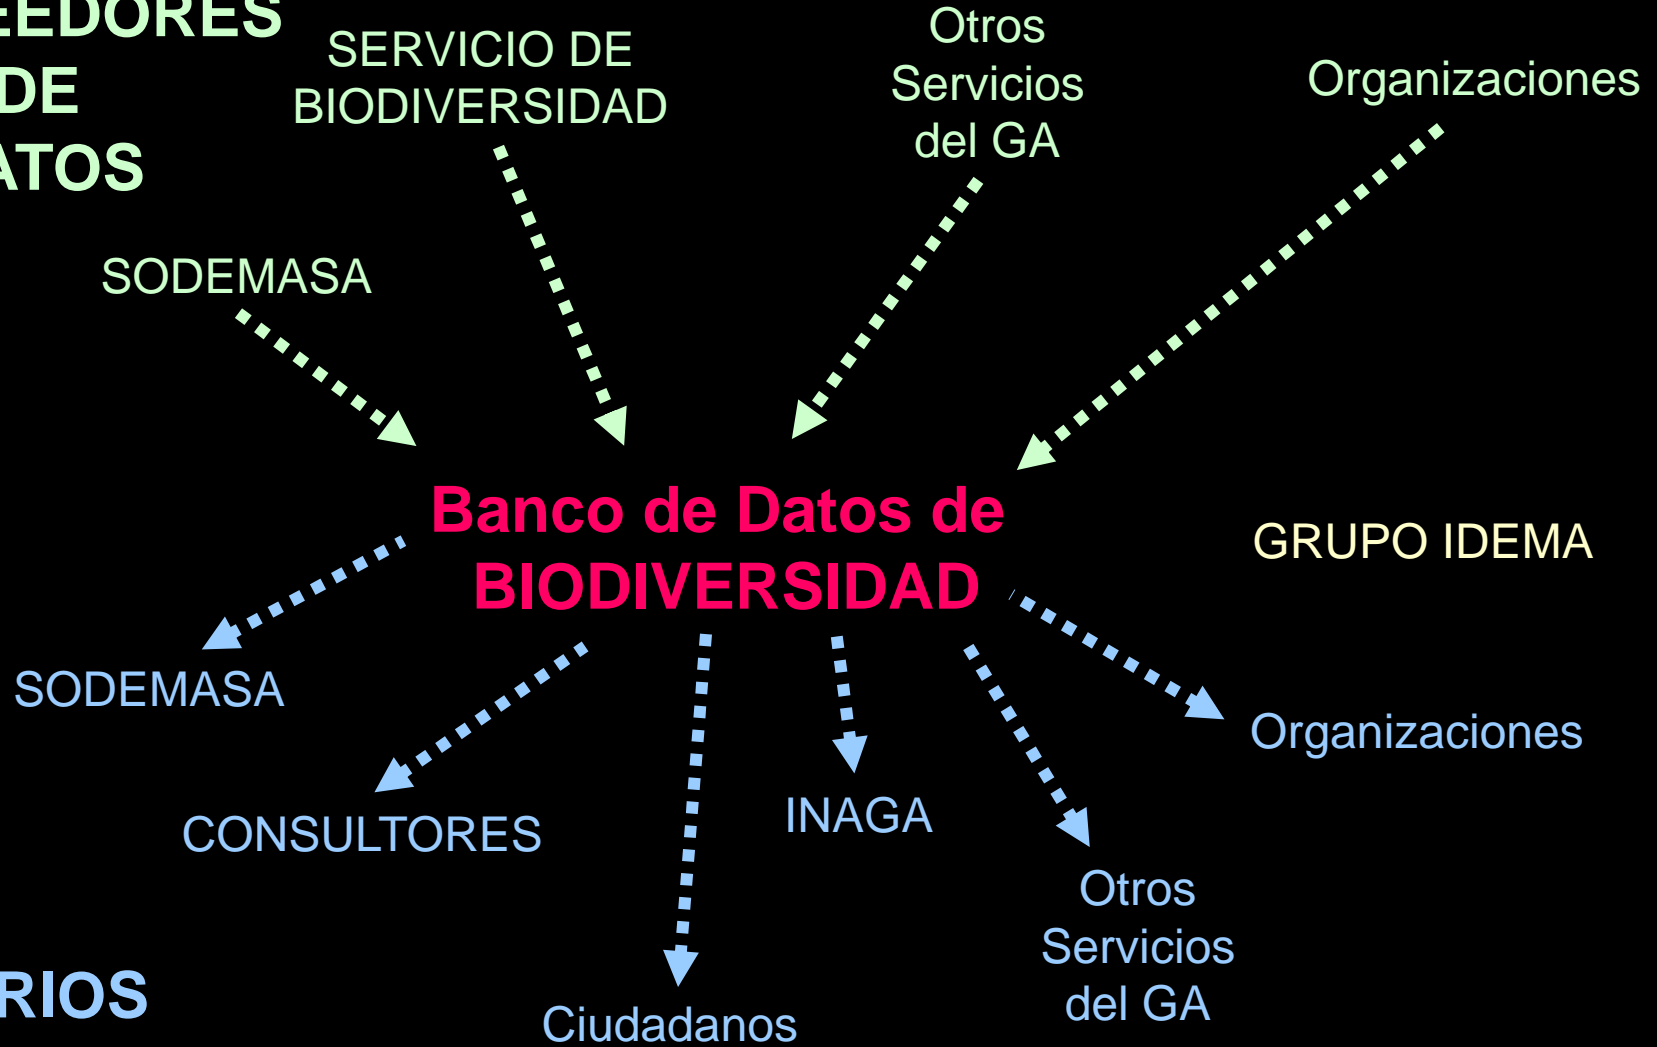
EEDORES
DE
ATOS

SERVICIO DE BIODIVERSIDAD

Otros Servicios del GA

Organizaciones

SODEMASA

Banco de Datos de BIODIVERSIDAD

GRUPO IDEMA

SODEMASA

Organizaciones

CONSULTORES

INAGA

Otros Servicios del GA

RIOS

Ciudadanos